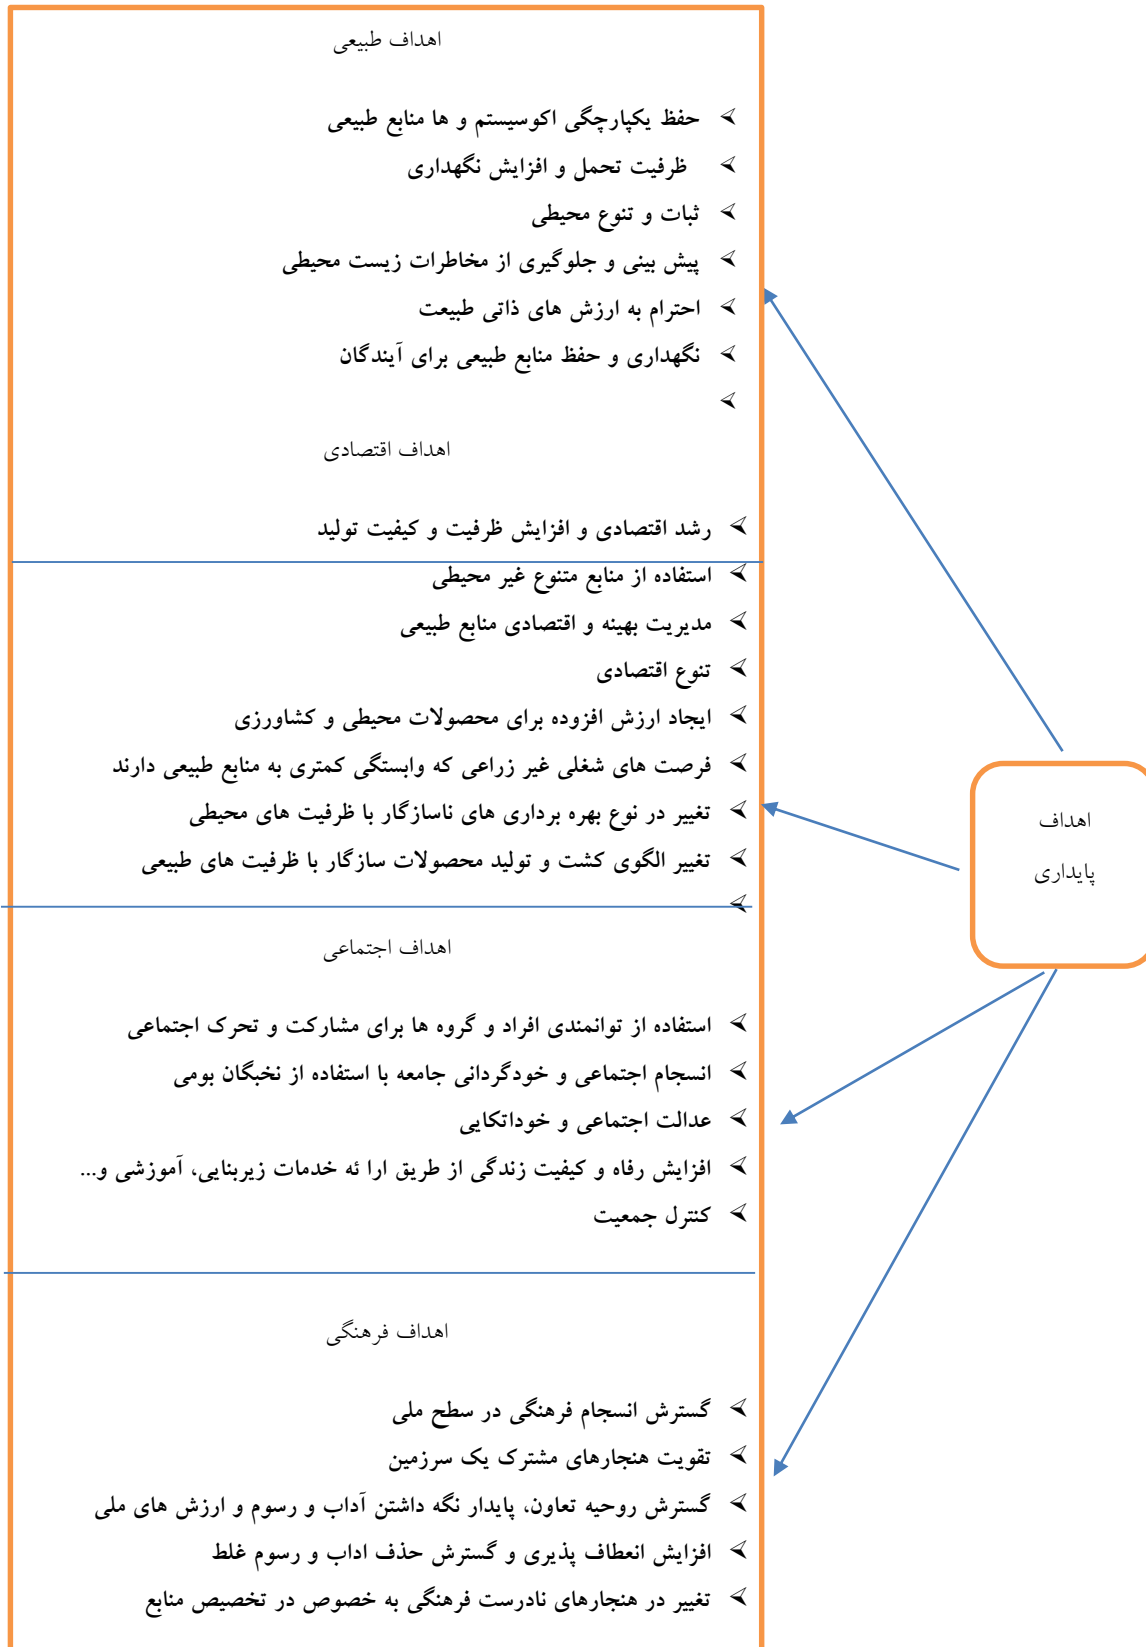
اهداف طبیعی

➢ حفظ یکپارچگی اکوسیستم و ها منابع طبیعی
➢ ظرفیت تحمل و افزایش نگهداری
➢ ثبات و تنوع محیطی
➢ پیش بینی و جلوگیری از مخاطرات زیست محیطی
➢ احترام به ارزش های ذاتی طبیعت
➢ نگهداری و حفظ منابع طبیعی برای آیندگان
➢

اهداف اقتصادی

➢ رشد اقتصادی و افزایش ظرفیت و کیفیت تولید
➢ استفاده از منابع متنوع غیر محیطی
➢ مدیریت بهینه و اقتصادی منابع طبیعی
➢ تنوع اقتصادی
➢ ایجاد ارزش افزوده برای محصولات محیطی و کشاورزی
➢ فرصت های شغلی غیر زراعی که وابستگی کمتری به منابع طبیعی دارند
➢ تغییر در نوع بهره برداری های ناسازگار با ظرفیت های محیطی
➢ تغییر الگوی کشت و تولید محصولات سازگار با ظرفیت های طبیعی
➢

اهداف اجتماعی

➢ استفاده از توانمندی افراد و گروه ها برای مشارکت و تحرک اجتماعی
➢ انسجام اجتماعی و خودگردانی جامعه با استفاده از نخبگان بومی
➢ عدالت اجتماعی و خوداتکایی
➢ افزایش رفاه و کیفیت زندگی از طریق ارا ئه خدمات زیربنایی، آموزشی و...
➢ کنترل جمعیت

اهداف فرهنگی

➢ گسترش انسجام فرهنگی در سطح ملی
➢ تقویت هنجارهای مشترک یک سرزمین
➢ گسترش روحیه تعاون، پایدار نگه داشتن آداب و رسوم و ارزش های ملی
➢ افزایش انعطاف پذیری و گسترش حذف اداب و رسوم غلط
➢ تغییر در هنجارهای نادرست فرهنگی به خصوص در تخصیص منابع

اهداف
پایداری